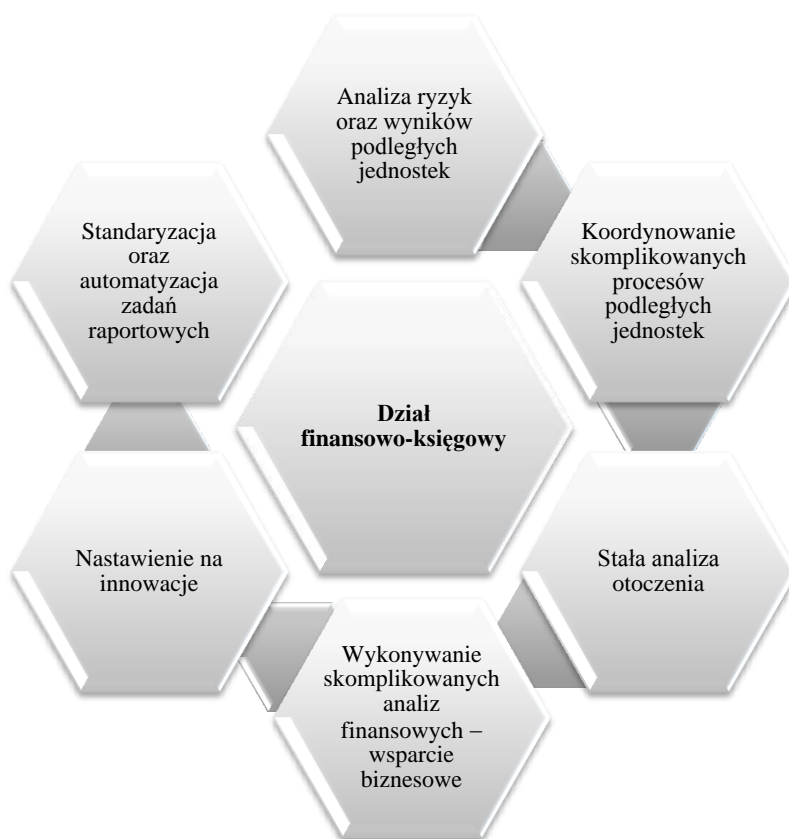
Analiza ryzyk oraz wyników podległych jednostek

Standaryzacja oraz automatyzacja zadań raportowych

Koordynowanie skomplikowanych procesów podległych jednostek

**Dział finansowo-księgowy**

Nastawienie na innowacje

Stała analiza otoczenia

Wykonywanie skomplikowanych analiz finansowych – wsparcie biznesowe